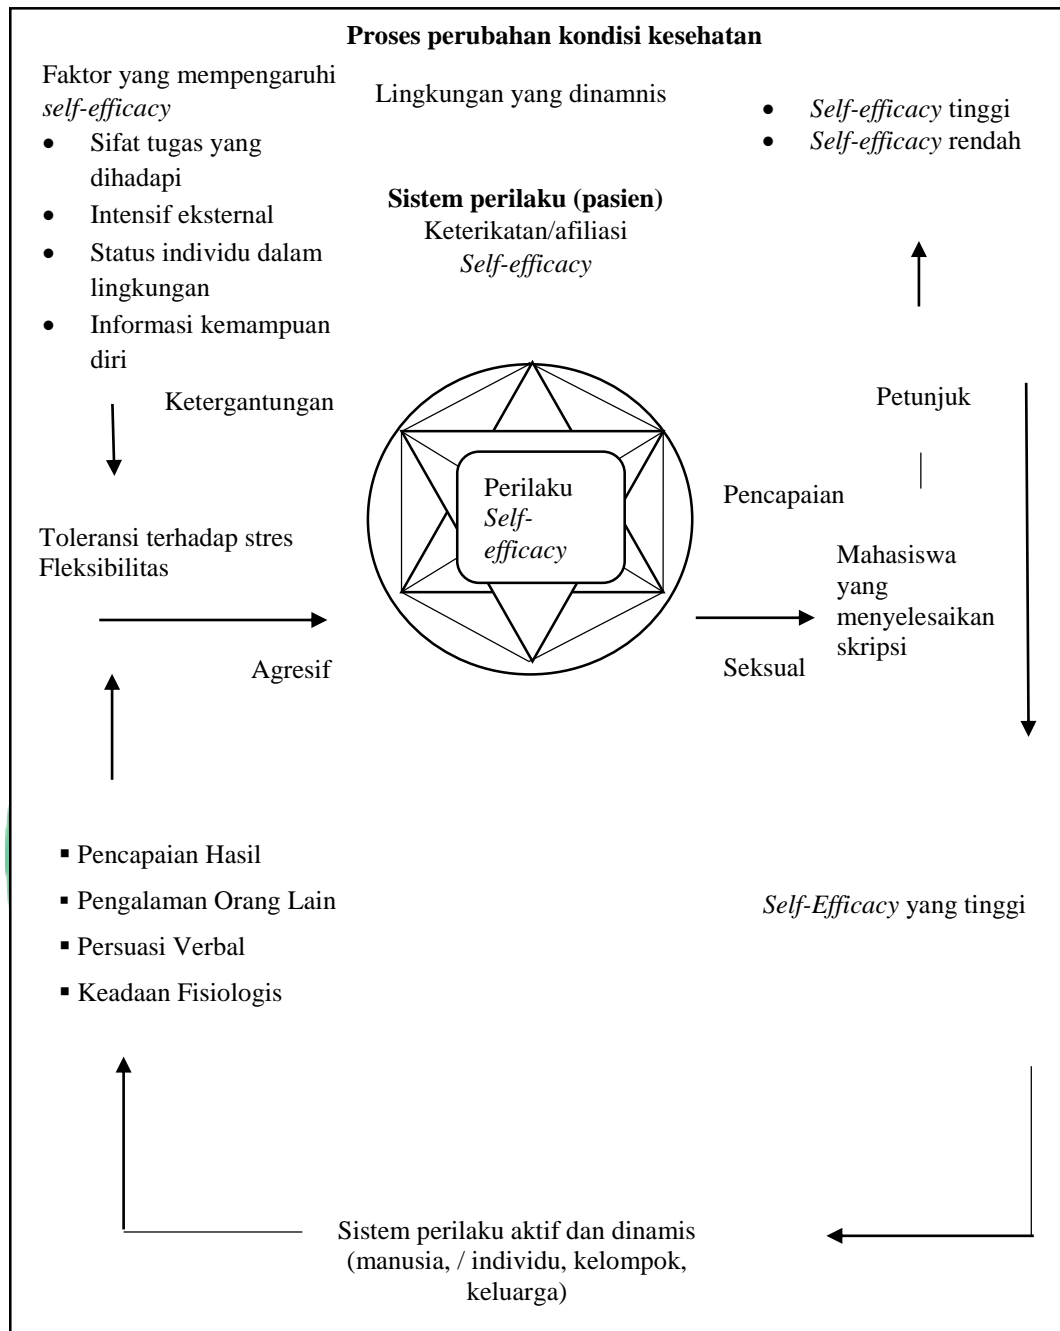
**Proses perubahan kondisi kesehatan**

Faktor yang mempengaruhi *self-efficacy*
- Sifat tugas yang dihadapi
- Intensif eksternal
- Status individu dalam lingkungan
- Informasi kemampuan diri

Lingkungan yang dinamnis

- *Self-efficacy* tinggi
- *Self-efficacy* rendah

**Sistem perilaku (pasien)**
Keterikatan/afiliasi
*Self-efficacy*

Ketergantungan

Petunjuk

Perilaku *Self-efficacy*

Pencapaian

Toleransi terhadap stres
Fleksibilitas

Mahasiswa yang menyelesaikan skripsi

Agresif

Seksual

- Pencapaian Hasil
- Pengalaman Orang Lain
- Persuasi Verbal
- Keadaan Fisiologis

*Self-Efficacy* yang tinggi

Sistem perilaku aktif dan dinamis (manusia, / individu, kelompok, keluarga)